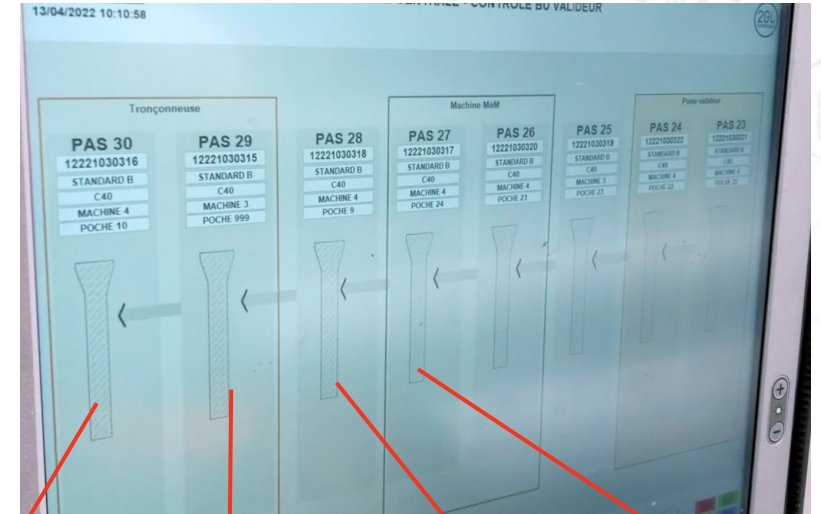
13/04/2022 10:10:58

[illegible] CENTRALE - CONTROLE DU VALIDEUR

2G

Tronçonneuse

PAS 30
12221030316
STANDARD B
C40
MACHINE 4
POCHE 10

PAS 29
12221030315
STANDARD B
C40
MACHINE 3
POCHE 999

PAS 28
12221030318
STANDARD B
C40
MACHINE 4
POCHE 9

Machine MaM

PAS 27
12221030317
STANDARD B
C40
MACHINE 4
POCHE 24

PAS 26
12221030320
STANDARD B
C40
MACHINE 4
POCHE 23

PAS 25
12221030319
STANDARD B
C40
MACHINE 3
POCHE 23

Poste valideur

PAS 24
12221030322
STANDARD B
C40
MACHINE 4
POCHE 22

PAS 23
12221030321
STANDARD B
C40
MACHINE 4
POCHE 22